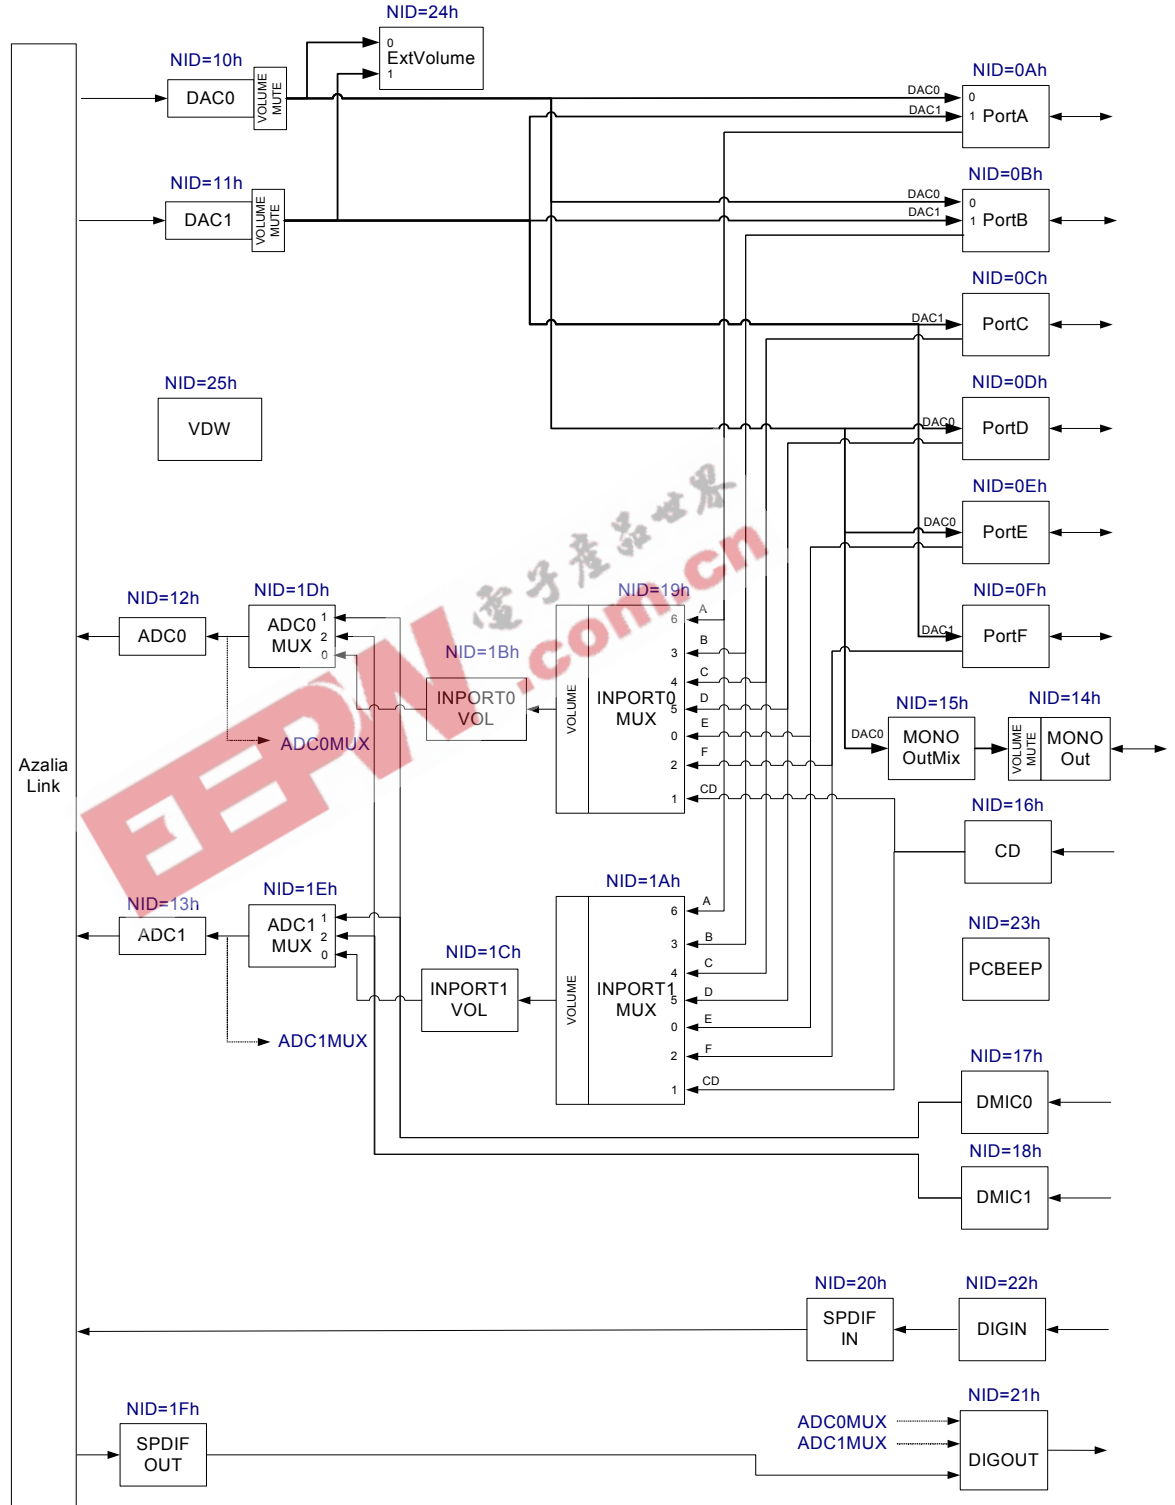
NID=24h
0
ExtVolume
1

NID=10h
DAC0
VOLUME
MUTE

NID=0Ah
DAC0
DAC1
0
1
PortA

NID=11h
DAC1
VOLUME
MUTE

NID=0Bh
DAC0
DAC1
0
1
PortB

NID=0Ch
DAC1
PortC

NID=25h
VDW

NID=0Dh
DAC0
PortD

NID=0Eh
DAC0
PortE

NID=0Fh
DAC1
PortF

NID=12h
ADC0

NID=1Dh
ADC0
MUX
1
2
0

NID=1Bh
INPORT0
VOL

ADC0MUX

NID=19h
VOLUME
INPORT0
MUX
6
3
4
5
0
2
1
A
B
C
D
E
F
CD

NID=15h
DAC0
MONO
OutMix

NID=14h
VOLUME
MUTE
MONO
Out

Azalia
Link

NID=16h
CD

NID=13h
ADC1

NID=1Eh
ADC1
MUX
1
2
0

NID=1Ch
INPORT1
VOL

ADC1MUX

NID=1Ah
VOLUME
INPORT1
MUX
6
3
4
5
0
2
1
A
B
C
D
E
F
CD

NID=23h
PCBEEP

NID=17h
DMIC0

NID=18h
DMIC1

NID=20h
SPDIF
IN

NID=22h
DIGIN

NID=1Fh
SPDIF
OUT

ADC0MUX
ADC1MUX

NID=21h
DIGOUT

电子产品世界
EEPW.com.cn